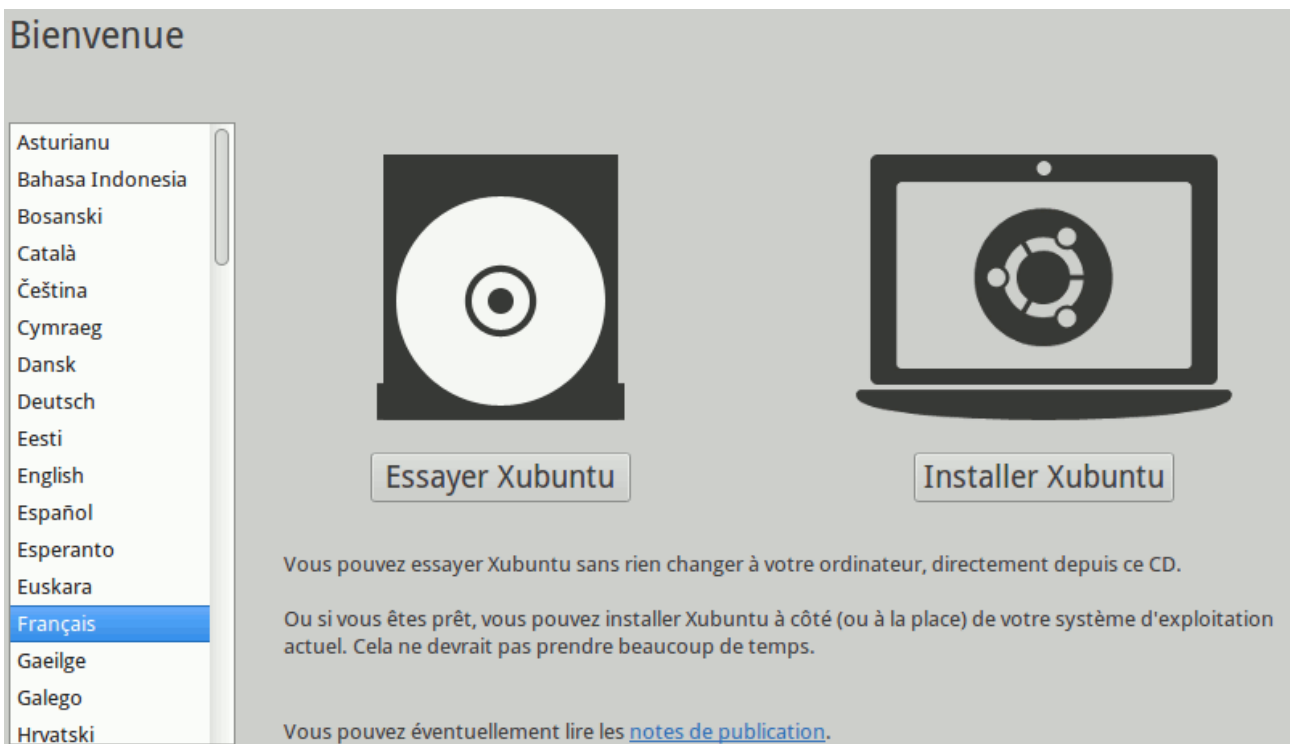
Bienvenue

Asturianu
Bahasa Indonesia
Bosanski
Català
Čeština
Cymraeg
Dansk
Deutsch
Eesti
English
Español
Esperanto
Euskara
Français
Gaeilge
Galego
Hrvatski

Essayer Xubuntu

Installer Xubuntu

Vous pouvez essayer Xubuntu sans rien changer à votre ordinateur, directement depuis ce CD.

Ou si vous êtes prêt, vous pouvez installer Xubuntu à côté (ou à la place) de votre système d'exploitation actuel. Cela ne devrait pas prendre beaucoup de temps.

Vous pouvez éventuellement lire les notes de publication.